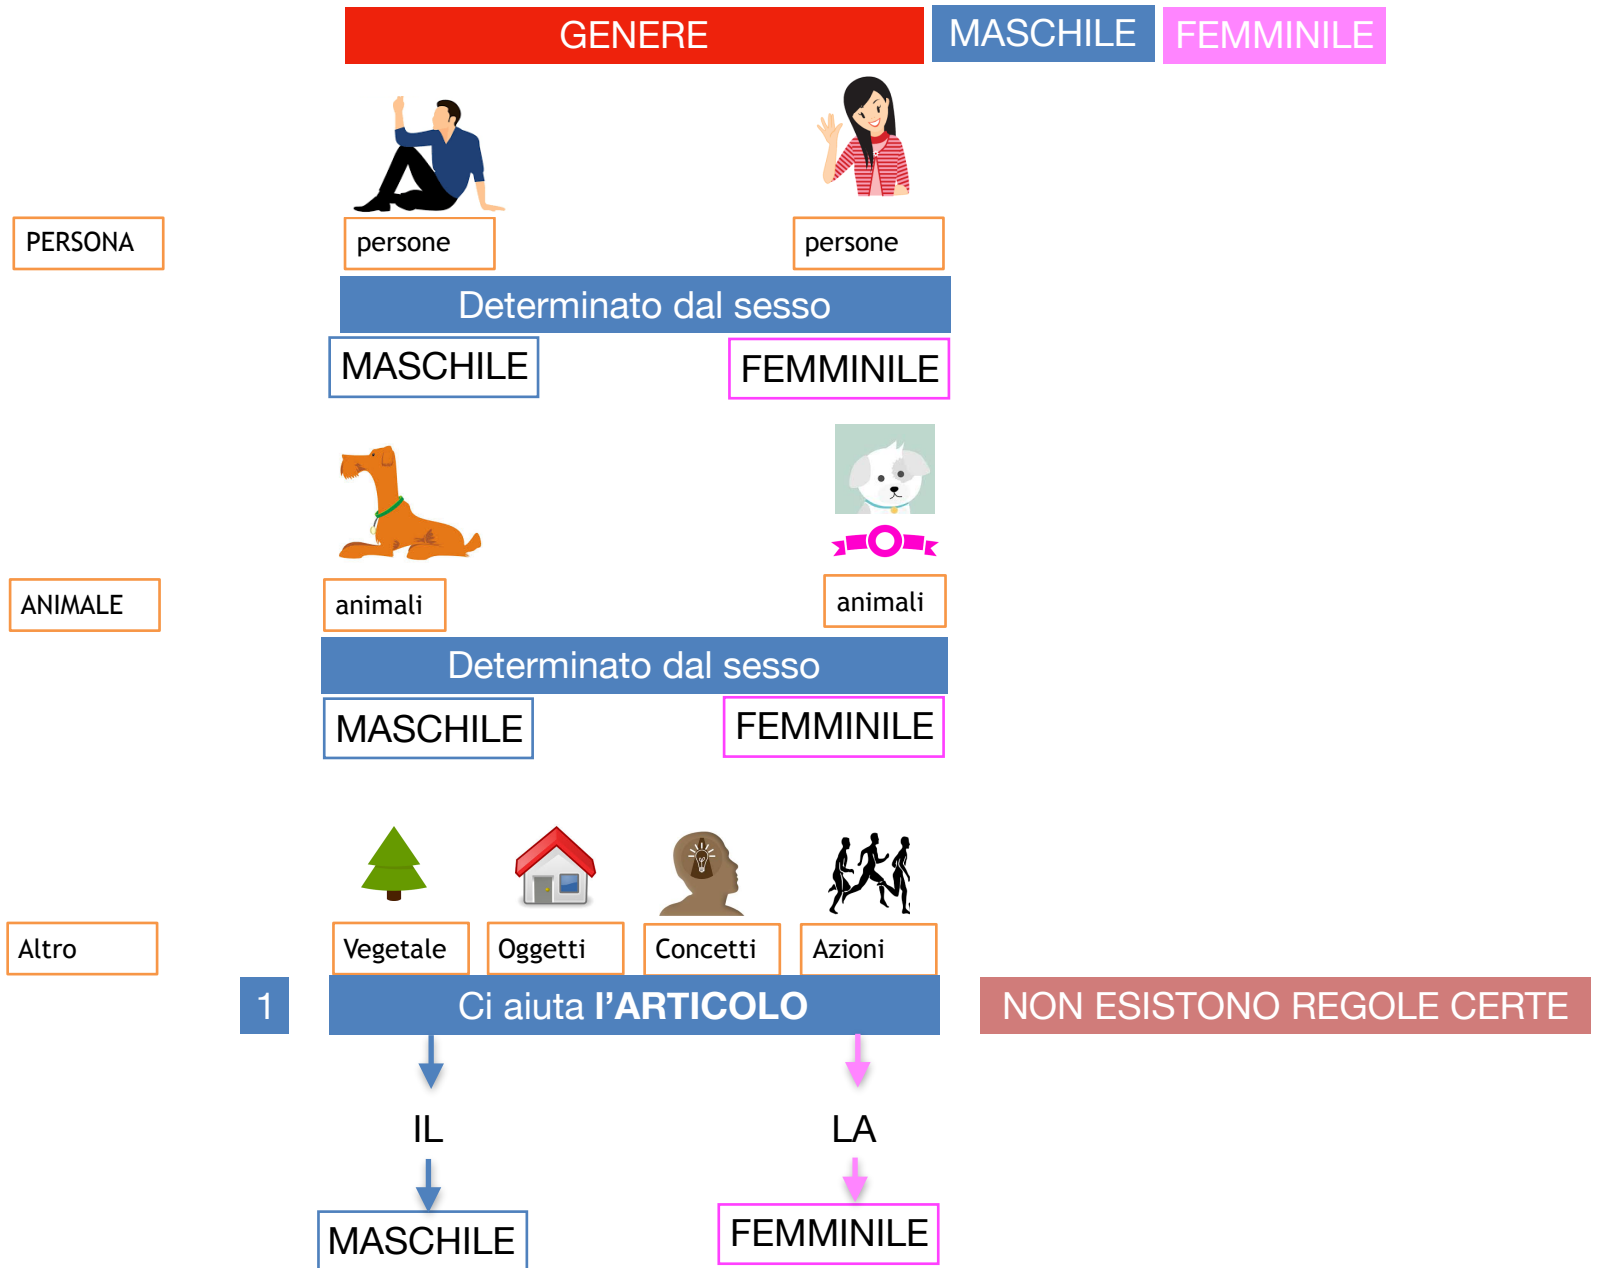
GENERE MASCHILE FEMMINILE

PERSONA

persone

persone

Determinato dal sesso

MASCHILE

FEMMINILE

ANIMALE

animali

animali

Determinato dal sesso

MASCHILE

FEMMINILE

Altro

Vegetale

Oggetti

Concetti

Azioni

1

Ci aiuta l'ARTICOLO

NON ESISTONO REGOLE CERTE

IL

LA

MASCHILE

FEMMINILE